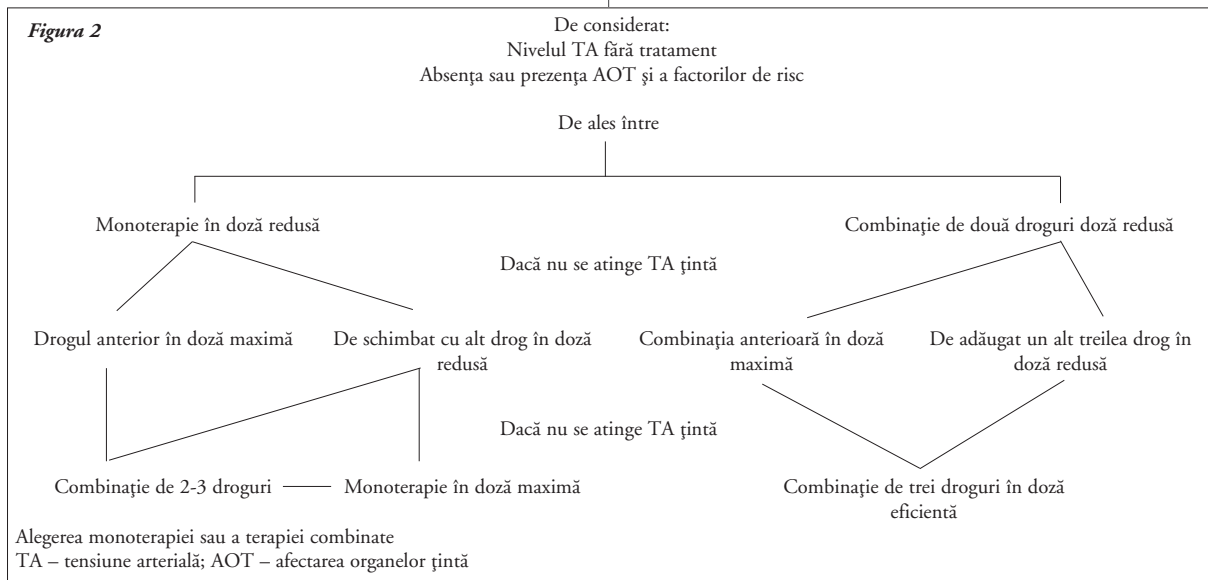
Figura 2

De considerat:
Nivelul TA fără tratament
Absenţa sau prezenţa AOT şi a factorilor de risc

De ales între

Monoterapie în doză redusă

Combinaţie de două droguri doză redusă

Dacă nu se atinge TA ţintă

Drogul anterior în doză maximă

De schimbat cu alt drog în doză redusă

Combinaţia anterioară în doză maximă

De adăugat un alt treilea drog în doză redusă

Dacă nu se atinge TA ţintă

Combinaţie de 2-3 droguri

Monoterapie în doză maximă

Combinaţie de trei droguri în doză eficientă

Alegerea monoterapiei sau a terapiei combinate
TA – tensiune arterială; AOT – afectarea organelor ţintă